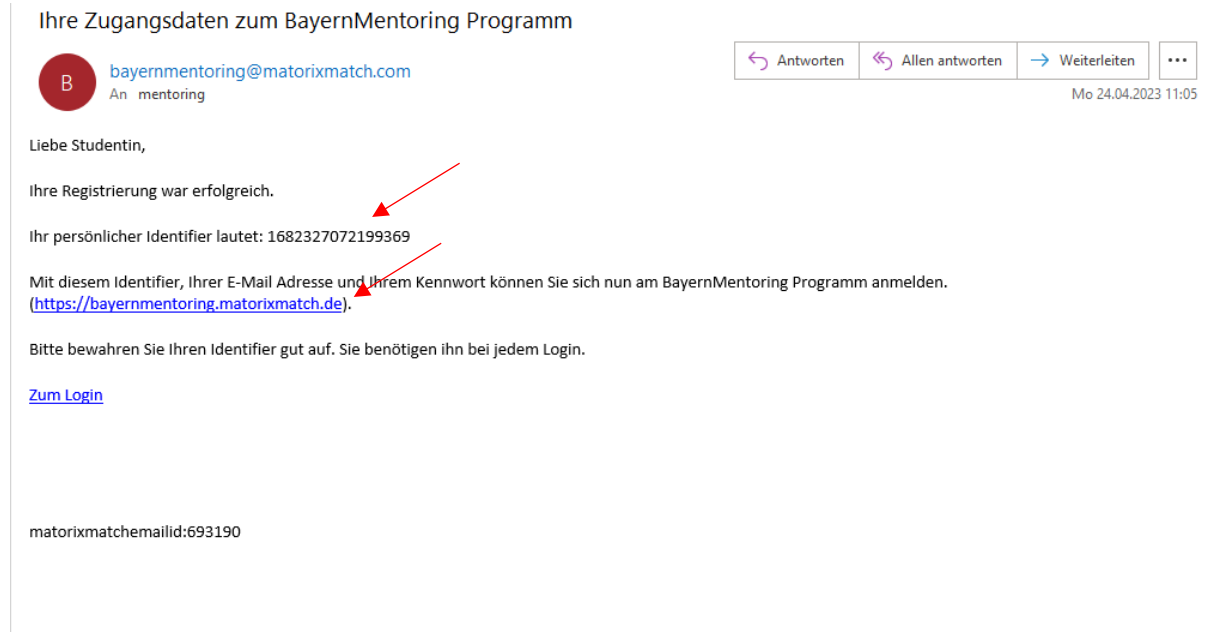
Ihre Zugangsdaten zum BayernMentoring Programm

B

bayernmentoring@matorixmatch.com
An mentoring

Antworten | Allen antworten | Weiterleiten | ...

Mo 24.04.2023 11:05

Liebe Studentin,

Ihre Registrierung war erfolgreich.

Ihr persönlicher Identifier lautet: 1682327072199369

Mit diesem Identifier, Ihrer E-Mail Adresse und Ihrem Kennwort können Sie sich nun am BayernMentoring Programm anmelden. (https://bayernmentoring.matorixmatch.de).

Bitte bewahren Sie Ihren Identifier gut auf. Sie benötigen ihn bei jedem Login.

Zum Login

matorixmatchemailid:693190